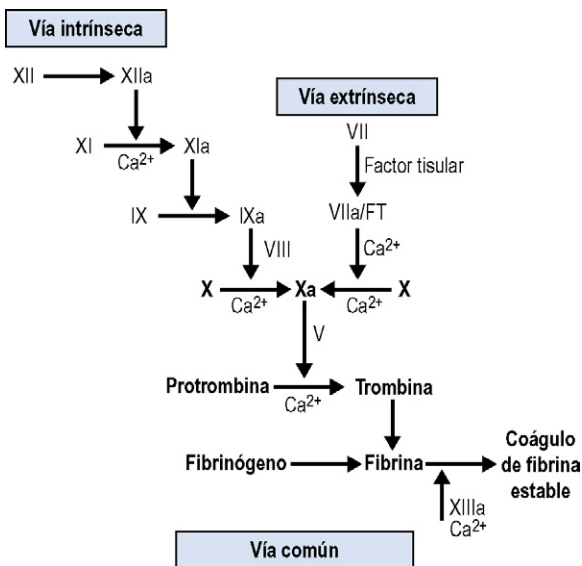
Vía intrínseca

XII → XIIa

XI → XIa
$Ca^{2+}$

IX → IXa

Vía extrínseca

VII

Factor tisular

VIIa/FT

$Ca^{2+}$

VIII

X → Xa ← X
$Ca^{2+}$ $Ca^{2+}$

V

Protrombina → Trombina
$Ca^{2+}$

Fibrinógeno → Fibrina → Coágulo de fibrina estable

XIIIa
$Ca^{2+}$

Vía común